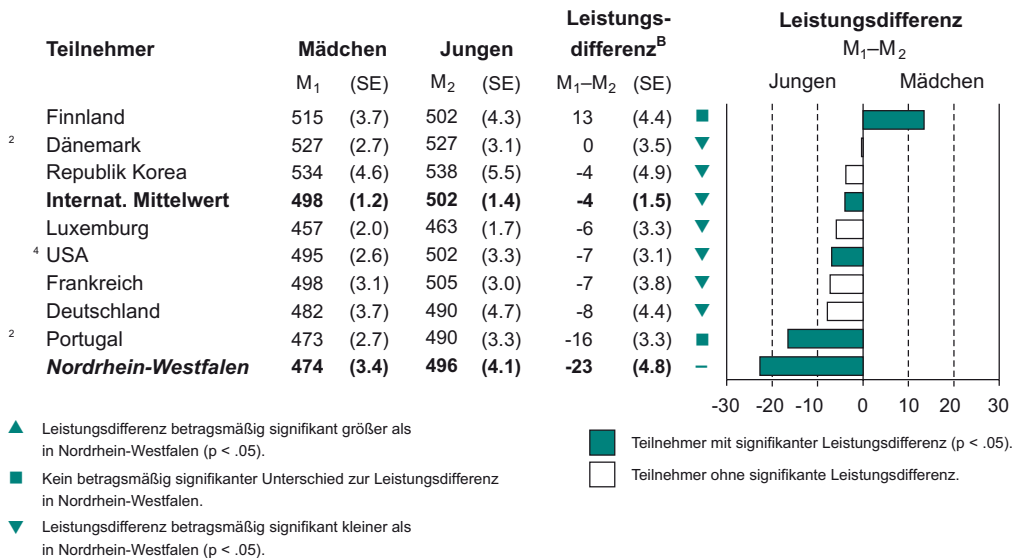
| | Teilnehmer | Mädchen | | Jungen | | Leistungsdifferenz$^B$ | | |
|---|---|---|---|---|---|---|---|---|
| | | $M_1$ | (SE) | $M_2$ | (SE) | $M_1$–$M_2$ | (SE) | |
| | Finnland | 515 | (3.7) | 502 | (4.3) | 13 | (4.4) | ■ |
| 2 | Dänemark | 527 | (2.7) | 527 | (3.1) | 0 | (3.5) | ▼ |
| | Republik Korea | 534 | (4.6) | 538 | (5.5) | -4 | (4.9) | ▼ |
| | **Internat. Mittelwert** | **498** | **(1.2)** | **502** | **(1.4)** | **-4** | **(1.5)** | ▼ |
| | Luxemburg | 457 | (2.0) | 463 | (1.7) | -6 | (3.3) | ▼ |
| 4 | USA | 495 | (2.6) | 502 | (3.3) | -7 | (3.1) | ▼ |
| | Frankreich | 498 | (3.1) | 505 | (3.0) | -7 | (3.8) | ▼ |
| | Deutschland | 482 | (3.7) | 490 | (4.7) | -8 | (4.4) | ▼ |
| 2 | Portugal | 473 | (2.7) | 490 | (3.3) | -16 | (3.3) | ■ |
| | ***Nordrhein-Westfalen*** | **474** | **(3.4)** | **496** | **(4.1)** | **-23** | **(4.8)** | – |

Leistungsdifferenz
$M_1$–$M_2$
Jungen Mädchen
-30 -20 -10 0 10 20 30

▲ Leistungsdifferenz betragsmäßig signifikant größer als in Nordrhein-Westfalen (p < .05).

■ Kein betragsmäßig signifikanter Unterschied zur Leistungsdifferenz in Nordrhein-Westfalen.

▼ Leistungsdifferenz betragsmäßig signifikant kleiner als in Nordrhein-Westfalen (p < .05).

Teilnehmer mit signifikanter Leistungsdifferenz (p < .05).

Teilnehmer ohne signifikante Leistungsdifferenz.